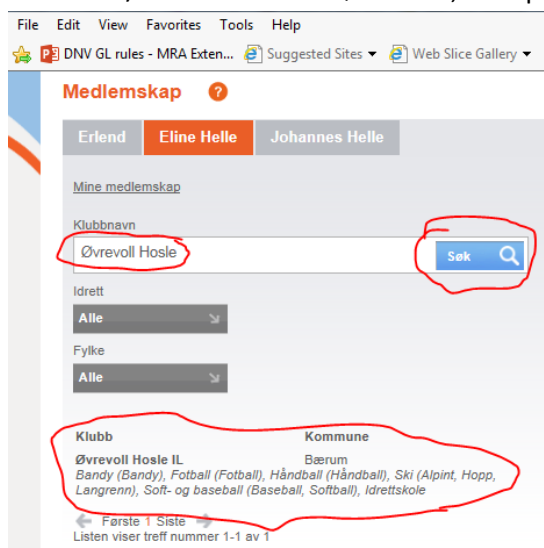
File Edit View Favorites Tools Help

DNV GL rules - MRA Exten... Suggested Sites ▾ Web Slice Gallery ▾

Medlemskap ?

Erlend | Eline Helle | Johannes Helle

Mine medlemskap

Klubbnavn

Øvrevoll Hosle

Søk

Idrett

Alle

Fylke

Alle

| Klubb | Kommune |
|---|---|
| Øvrevoll Hosle IL | Bærum |

Bandy (Bandy), Fotball (Fotball), Håndball (Håndball), Ski (Alpint, Hopp, Langrenn), Soft- og baseball (Baseball, Softball), Idrettskole

Første 1 Siste

Listen viser treff nummer 1-1 av 1